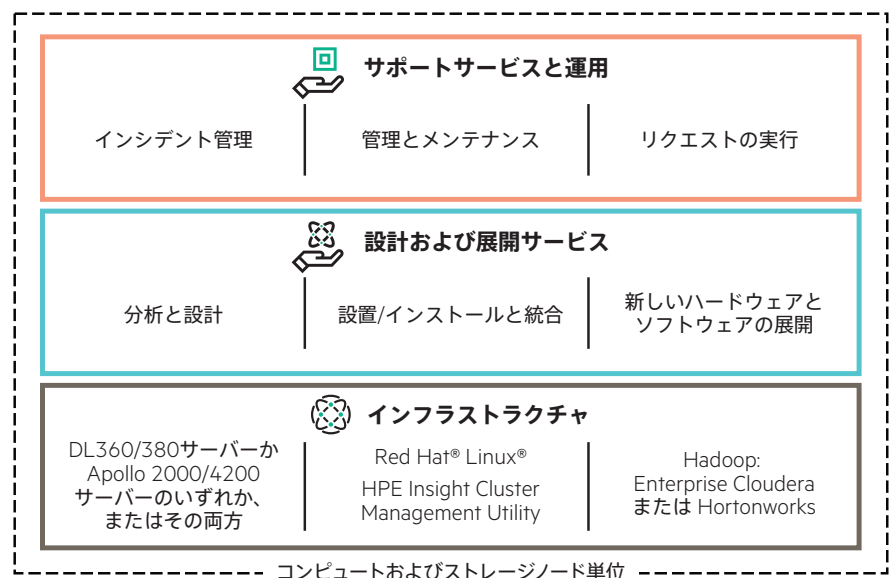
サポートサービスと運用

インシデント管理

管理とメンテナンス

リクエストの実行

設計および展開サービス

分析と設計

設置/インストールと統合

新しいハードウェアとソフトウェアの展開

インフラストラクチャ

DL360/380サーバーかApollo 2000/4200サーバーのいずれか、またはその両方

Red Hat® Linux®

HPE Insight Cluster Management Utility

Hadoop: Enterprise Cloudera または Hortonworks

コンピュートおよびストレージノード単位